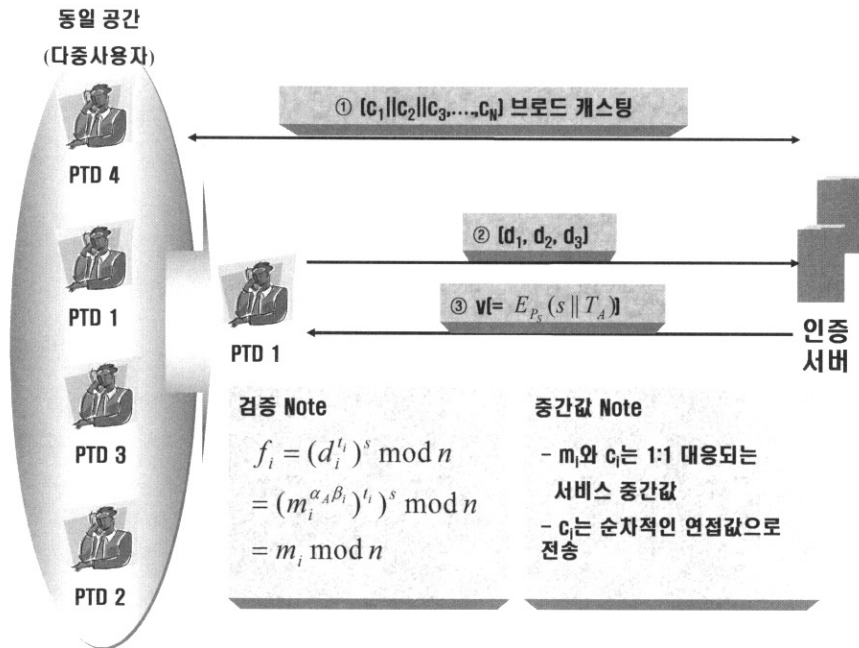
동일 공간
(다중사용자)

① $[c_1||c_2||c_3,\ldots,c_N]$ 브로드 캐스팅

PTD 4

② $[d_1, d_2, d_3]$

PTD 1

③ $v[= E_{P_S}(s \| T_A)]$

인증 서버

PTD 1

PTD 3

PTD 2

검증 Note

$f_i = (d_i^{t_i})^s \bmod n$
$= (m_i^{\alpha_A \beta_i})^{t_i})^s \bmod n$
$= m_i \bmod n$

중간값 Note

- $m_i$와 $c_i$는 1:1 대응되는 서비스 중간값

- $c_i$는 순차적인 연접값으로 전송